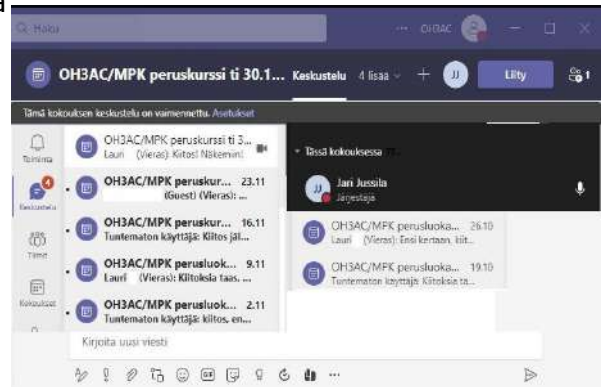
Q Haku

OH3AC

OH3AC/MPK peruskurssi ti 30.1... Keskustelu 4 lisää + JJ Liity 1

Tämä kokouksen keskustelu on vaimennettu. Asetukset

Toiminta

Keskustelu

Tiimit

Kokoukset

OH3AC/MPK peruskurssi ti 3... Lauri (Vieras): Kiitos! Näkemiin!

OH3AC/MPK peruskur... 23.11 (Guest) (Vieras):...

OH3AC/MPK peruskur... 16.11 Tuntematon käyttäjä: Kiitos jai...

OH3AC/MPK perusluok... 9.11 Lauri (Vieras): Kiitoksia taas. ...

OH3AC/MPK peruskur... 2.11 Tuntematon käyttäjä: kiitos, en...

Tässä kokouksessa

JJ Jari Jussila Järjestäjä

OH3AC/MPK perusluoka... 26.10 Lauri (Vieras): Ensi kertaan, kiit...

OH3AC/MPK perusluoka... 19.10 Tuntematon käyttäjä: Kiitoksia ta...

Kirjoita uusi viesti